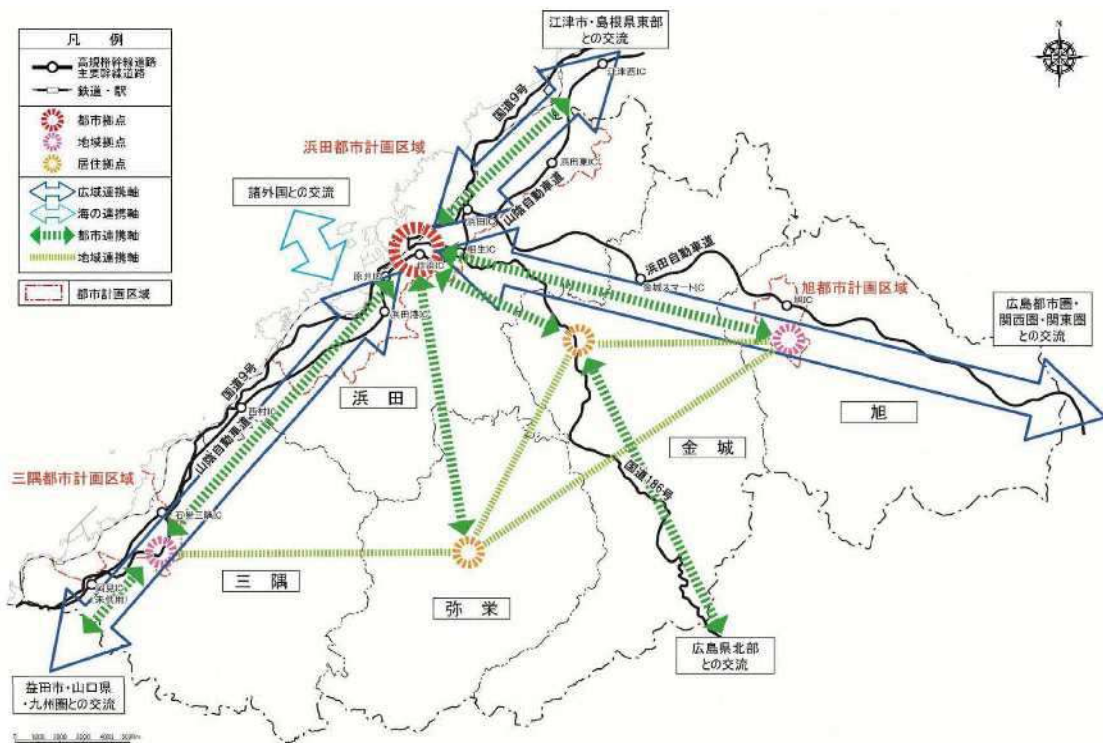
凡　例
高規格幹線道路
主要幹線道路
鉄道・駅
都市拠点
地域拠点
居住拠点
広域連携軸
海の連携軸
都市連携軸
地域連携軸
都市計画区域

江津市・島根県東部
との交流

N

江津西IC
国道9号
浜田都市計画区域
浜田東IC
山陰自動車道
浜田IC
諸外国との交流
浜田自動車道
旭都市計画区域
相生IC
金城スマートIC
旭IC
広島都市圏・
関西圏・関東圏
との交流
原井IC
浜田港IC
浜　田
旭
国道9号
西村IC
山陰自動車道
金　城
国道186号
三隅都市計画区域
石見三隅IC
三　隅
弥　栄
広島県北部
との交流
益田市・山口県
・九州圏との交流
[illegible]